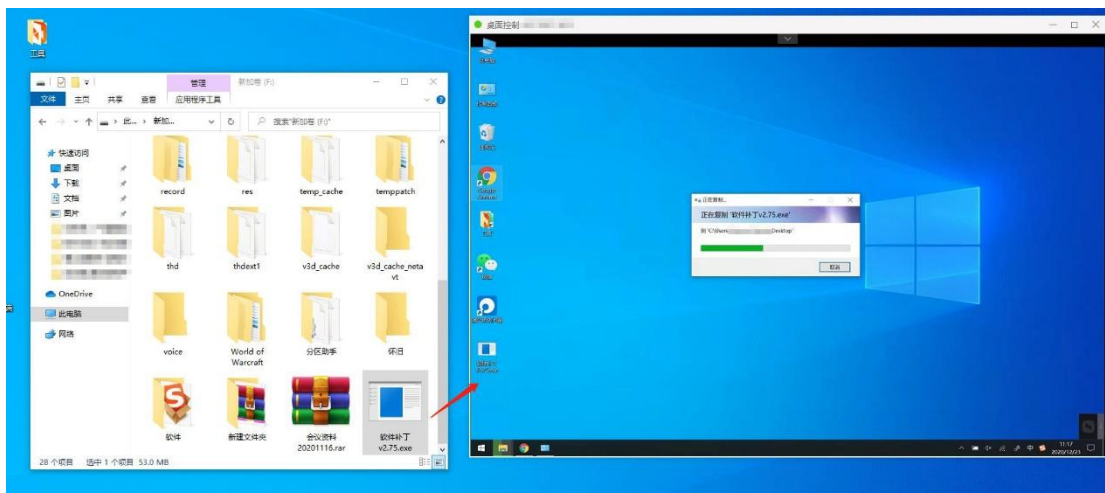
工具

管理 新加卷 (F:)
文件 主页 共享 查看 应用程序工具
此... > 新加... 搜索"新加卷 (F:)"

快速访问
桌面
下载
文档
图片
OneDrive
此电脑
网络

record
res
temp_cache
temppatch
thd
thdext1
v3d_cache
v3d_cache_netav1
voice
World of Warcraft
分区助手
依旧
软件
新建文件夹
会议资料20201116.rar
软件补丁v2.75.exe

28 个项目 选中 1 个项目 53.0 MB

桌面控制

正在复制...
正在复制 '软件补丁v2.75.exe'
到 'C:\Users\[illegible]\Desktop'
取消

11:17
2020/12/23